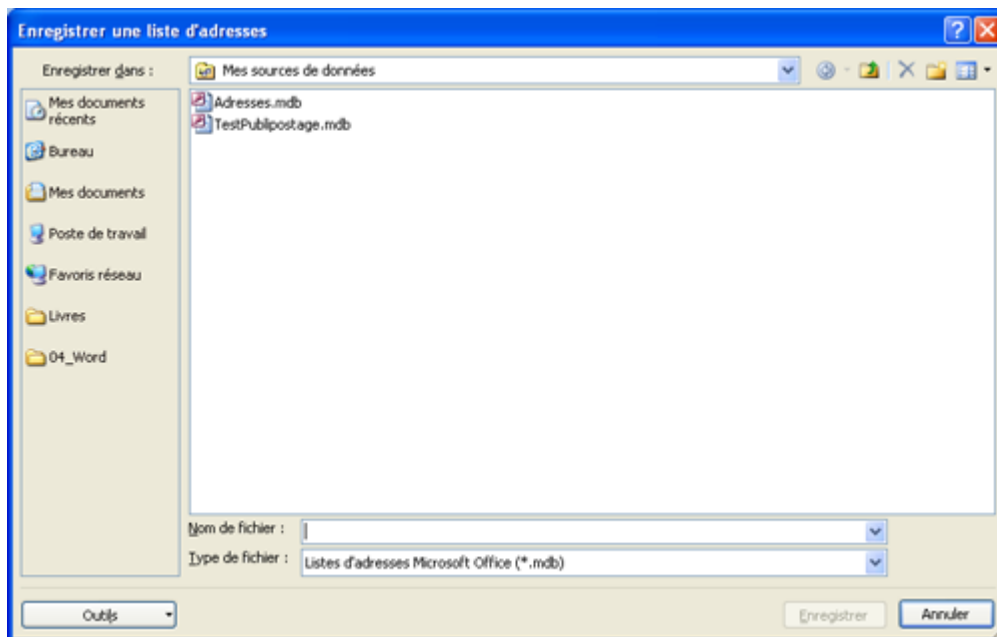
Enregistrer une liste d'adresses

Enregistrer dans : Mes sources de données

Mes documents récents
Bureau
Mes documents
Poste de travail
Favoris réseau
Livres
04_Word

Adresses.mdb
TestPublipostage.mdb

Nom de fichier :
Type de fichier : Listes d'adresses Microsoft Office (*.mdb)

Outils
Enregistrer
Annuler